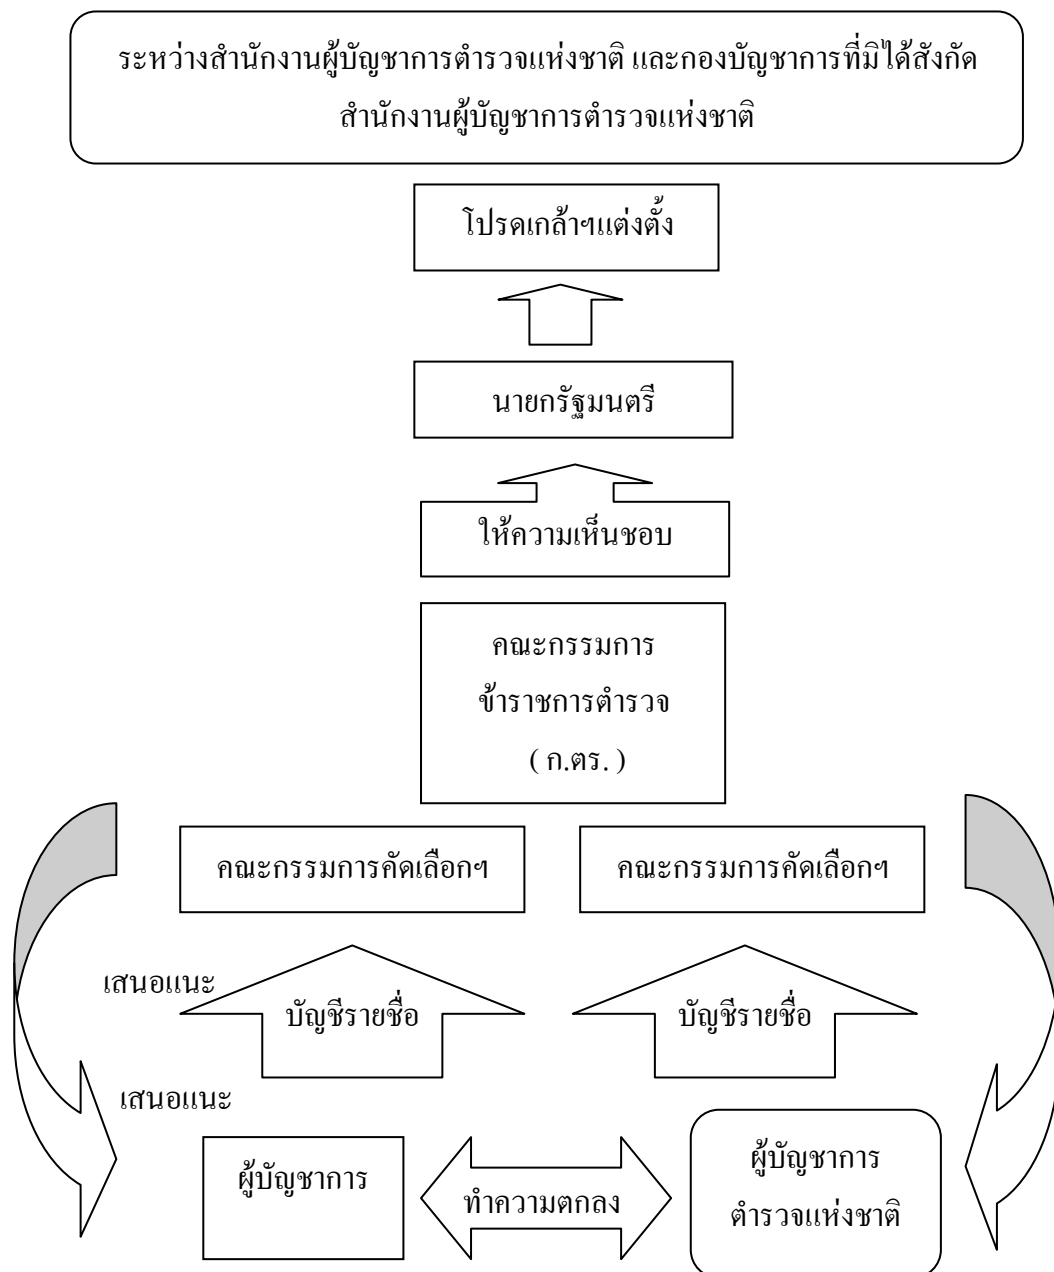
ระหว่างสำนักงานผู้บัญชาการตำรวจแห่งชาติ และกองบัญชาการที่มิได้สังกัดสำนักงานผู้บัญชาการตำรวจแห่งชาติ

โปรดเกล้าฯแต่งตั้ง

นายกรัฐมนตรี

ให้ความเห็นชอบ

คณะกรรมการ
ข้าราชการตำรวจ
( ก.ตร. )

คณะกรรมการคัดเลือกฯ

คณะกรรมการคัดเลือกฯ

เสนอแนะ

บัญชีรายชื่อ

บัญชีรายชื่อ

เสนอแนะ

ผู้บัญชาการ

ทำความตกลง

ผู้บัญชาการ
ตำรวจแห่งชาติ